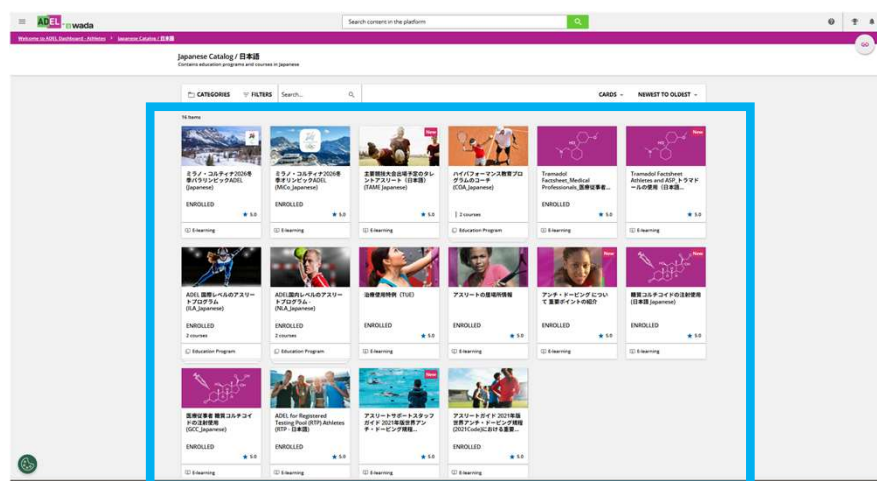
ADEL wada

Search content in the platform

Welcome to ADEL Dashboard - Athletes > Japanese Catalog / 日本語

Japanese Catalog / 日本語
Contains education programs and courses in Japanese

CATEGORIES FILTERS Search... CARDS NEWEST TO OLDEST

16 Items

ミラノ・コルティナ2026冬季パラリンピックADEL (Japanese)
ENROLLED
★ 5.0
E-learning

ミラノ・コルティナ2026冬季オリンピックADEL (MiCo_Japanese)
ENROLLED
★ 5.0
E-learning

New
主要競技大会出場予定のタレントアスリート（日本語）(TAME Japanese)
★ 5.0
E-learning

ハイパフォーマンス教育プログラムのコーチ (CGA_Japanese)
2 courses
Education Program

Tramadol Factsheet_Medical Professionals_医療従事者...
ENROLLED
★ 5.0
E-learning

New
Tramadol Factsheet Athletes and ASP_トラマドールの使用（日本語...
★ 5.0
E-learning

ADEL 国際レベルのアスリートプログラム (ILA_Japanese)
ENROLLED
2 courses
Education Program

ADEL国内レベルのアスリートプログラム (NLA_Japanese)
ENROLLED
2 courses
Education Program

治療使用特例（TUE）
ENROLLED
★ 5.0
E-learning

アスリートの居場所情報
ENROLLED
★ 5.0
E-learning

New
アンチ・ドーピング について重要ポイントの紹介
ENROLLED
★ 5.0
E-learning

New
糖質コルチコイドの注射使用 (日本語 Japanese)
ENROLLED
★ 5.0
E-learning

医療従事者 糖質コルチコイドの注射使用 (GCC_Japanese)
ENROLLED
★ 5.0
E-learning

ADEL for Registered Testing Pool (RTP) Athletes (RTP - 日本語)
ENROLLED
★ 5.0
E-learning

New
アスリートサポートスタッフガイド 2021年版世界アンチ・ドーピング規程...
★ 5.0
E-learning

アスリートガイド 2021年版世界アンチ・ドーピング規程 (2021Code)における重要...
ENROLLED
★ 5.0
E-learning